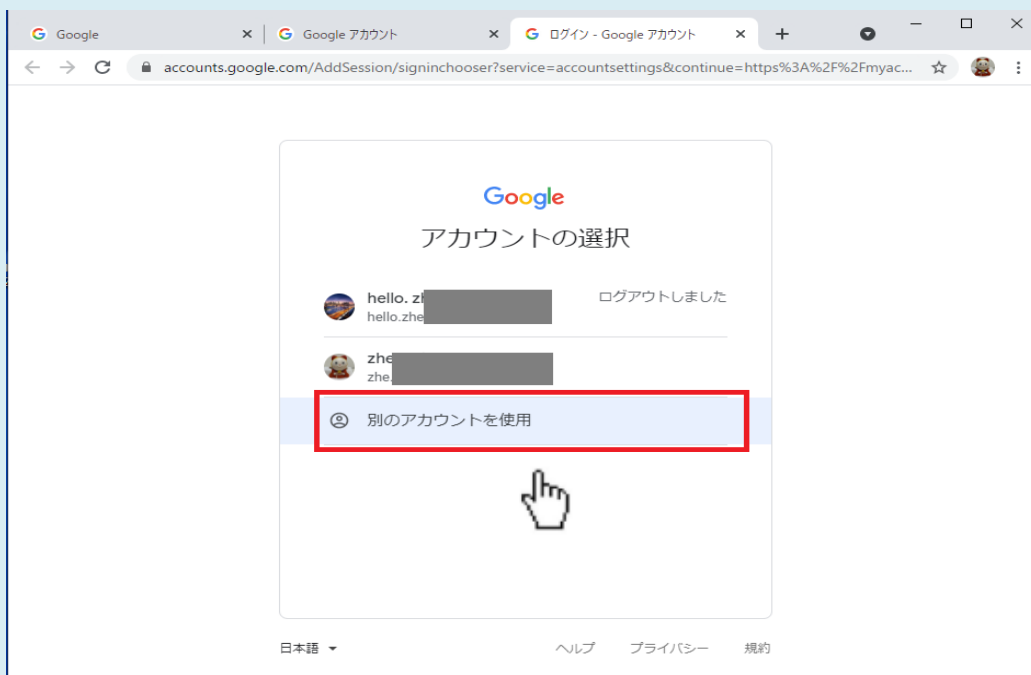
Google
Google アカウント
ログイン - Google アカウント
accounts.google.com/AddSession/signinchooser?service=accountsettings&continue=https%3A%2F%2Fmyac...

Google
アカウントの選択

hello. zh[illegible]
hello.zhe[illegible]
ログアウトしました

zhe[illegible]
zhe.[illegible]

別のアカウントを使用

日本語
ヘルプ プライバシー 規約